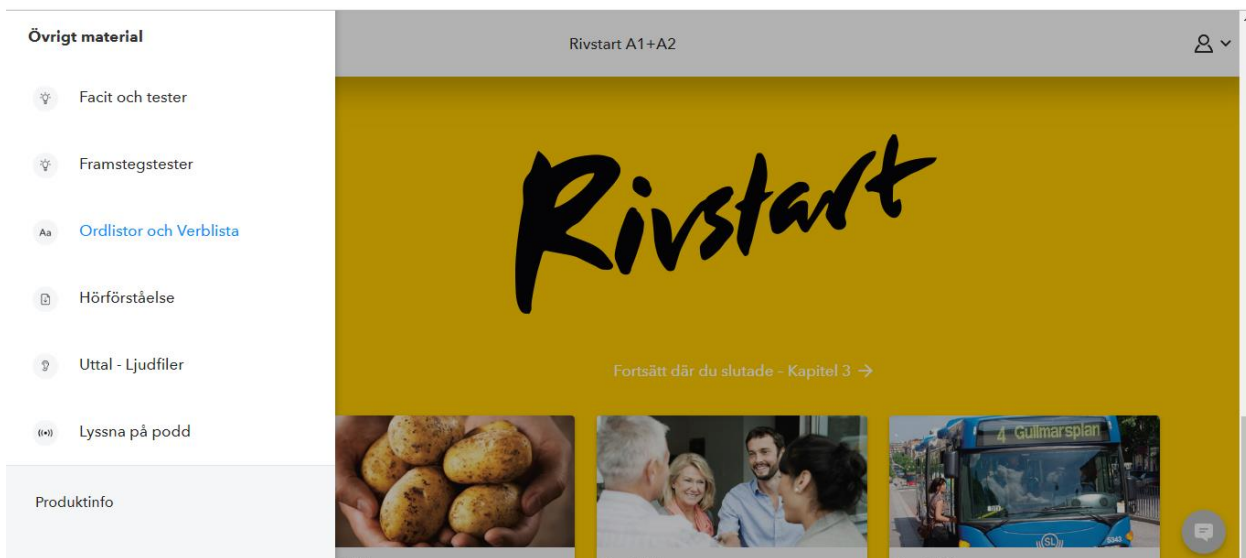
Övrigt material

Facit och tester

Framstegstester

Aa Ordlistor och Verblista

Hörförståelse

Uttal - Ljudfiler

Lyssna på podd

Produktinfo

Rivstart A1+A2

Rivstart

Fortsätt där du slutade - Kapitel 3 →

4 Gullmarsplan

SL

5343